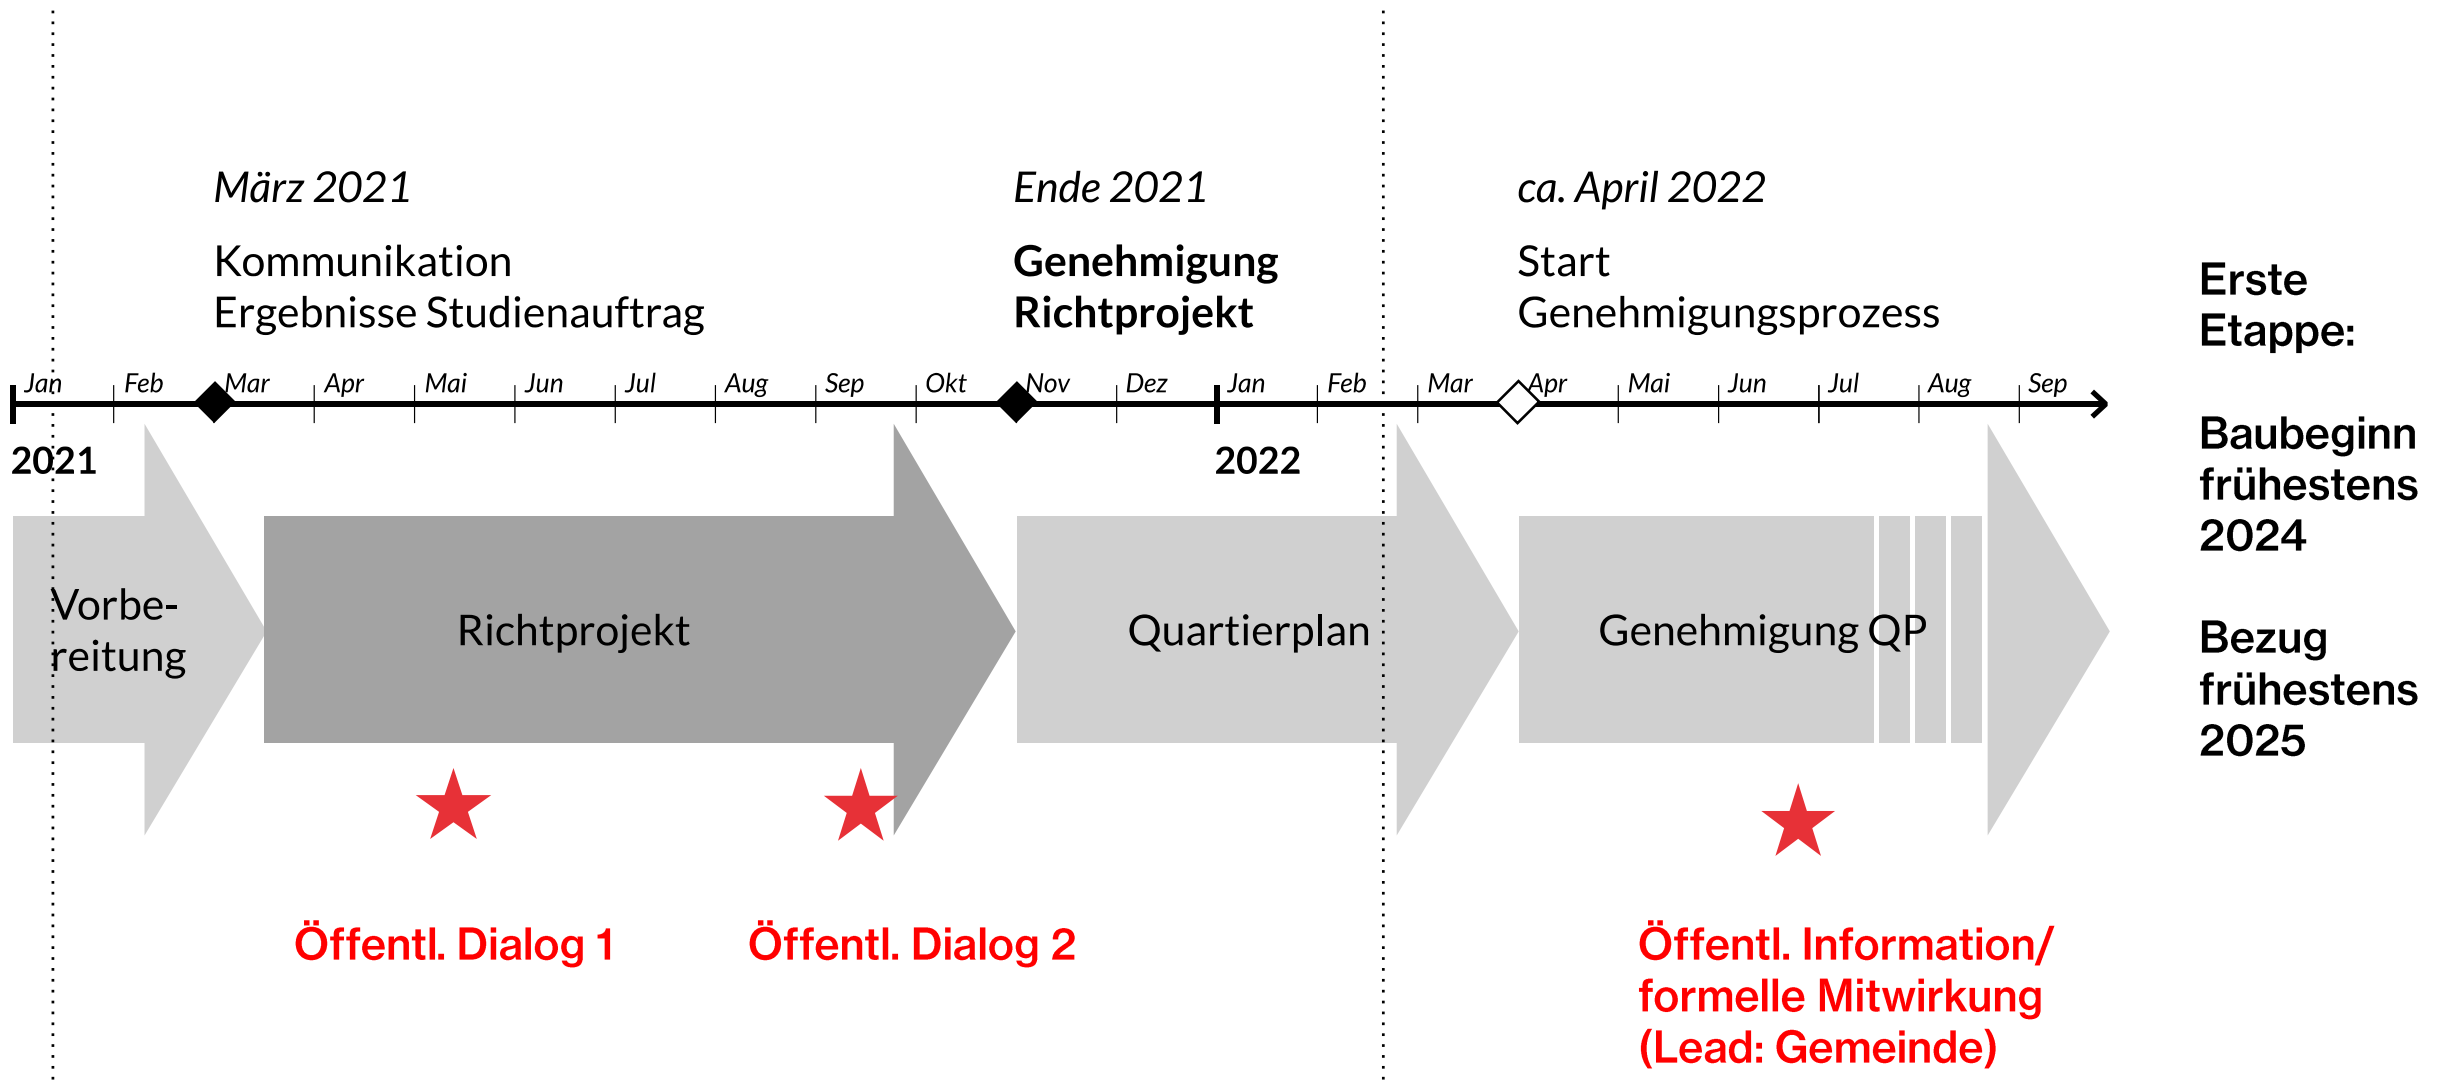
März 2021

Kommunikation
Ergebnisse Studienauftrag

Ende 2021

**Genehmigung Richtprojekt**

ca. April 2022

Start
Genehmigungsprozess

Erste Etappe:

Baubeginn frühestens 2024

Bezug frühestens 2025

Jan Feb Mar Apr Mai Jun Jul Aug Sep Okt Nov Dez Jan Feb Mar Apr Mai Jun Jul Aug Sep

2021

2022

Vorbereitung

Richtprojekt

Quartierplan

Genehmigung QP

Öffentl. Dialog 1

Öffentl. Dialog 2

Öffentl. Information/ formelle Mitwirkung (Lead: Gemeinde)